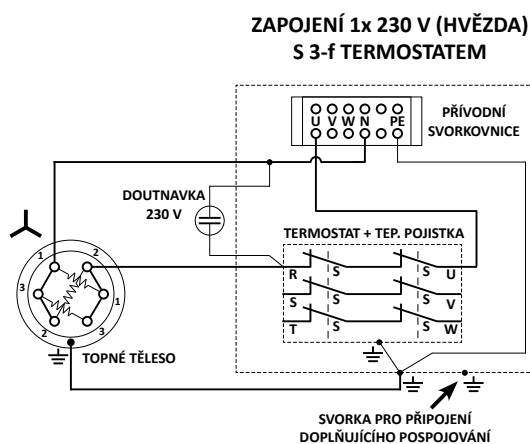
ZAPOJENÍ 1x 230 V (HVĚZDA)
S 3-f TERMOSTATEM

PŘÍVODNÍ SVORKOVNICE

U V W N PE

DOUTNAVKA 230 V

TERMOSTAT + TEP. POJISTKA

R S S U
S S S V
T S S W

1 2 3 1 2 1 3 2

TOPNÉ TĚLESO

SVORKA PRO PŘIPOJENÍ DOPLŇUJÍCÍHO POSPOJOVÁNÍ